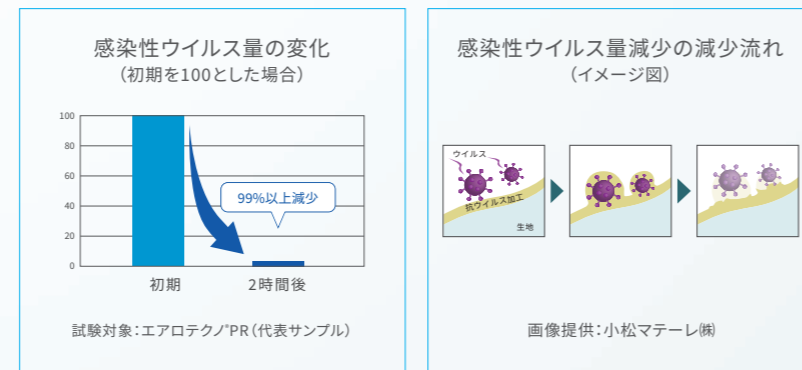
感染性ウイルス量の変化
（初期を100とした場合）

100
80
60
40
20
0

99%以上減少

初期
2時間後

試験対象：エアロテクノ®PR（代表サンプル）

感染性ウイルス量減少の減少流れ
（イメージ図）

ウイルス
抗ウイルス加工
生地

画像提供：小松マテーレ㈱